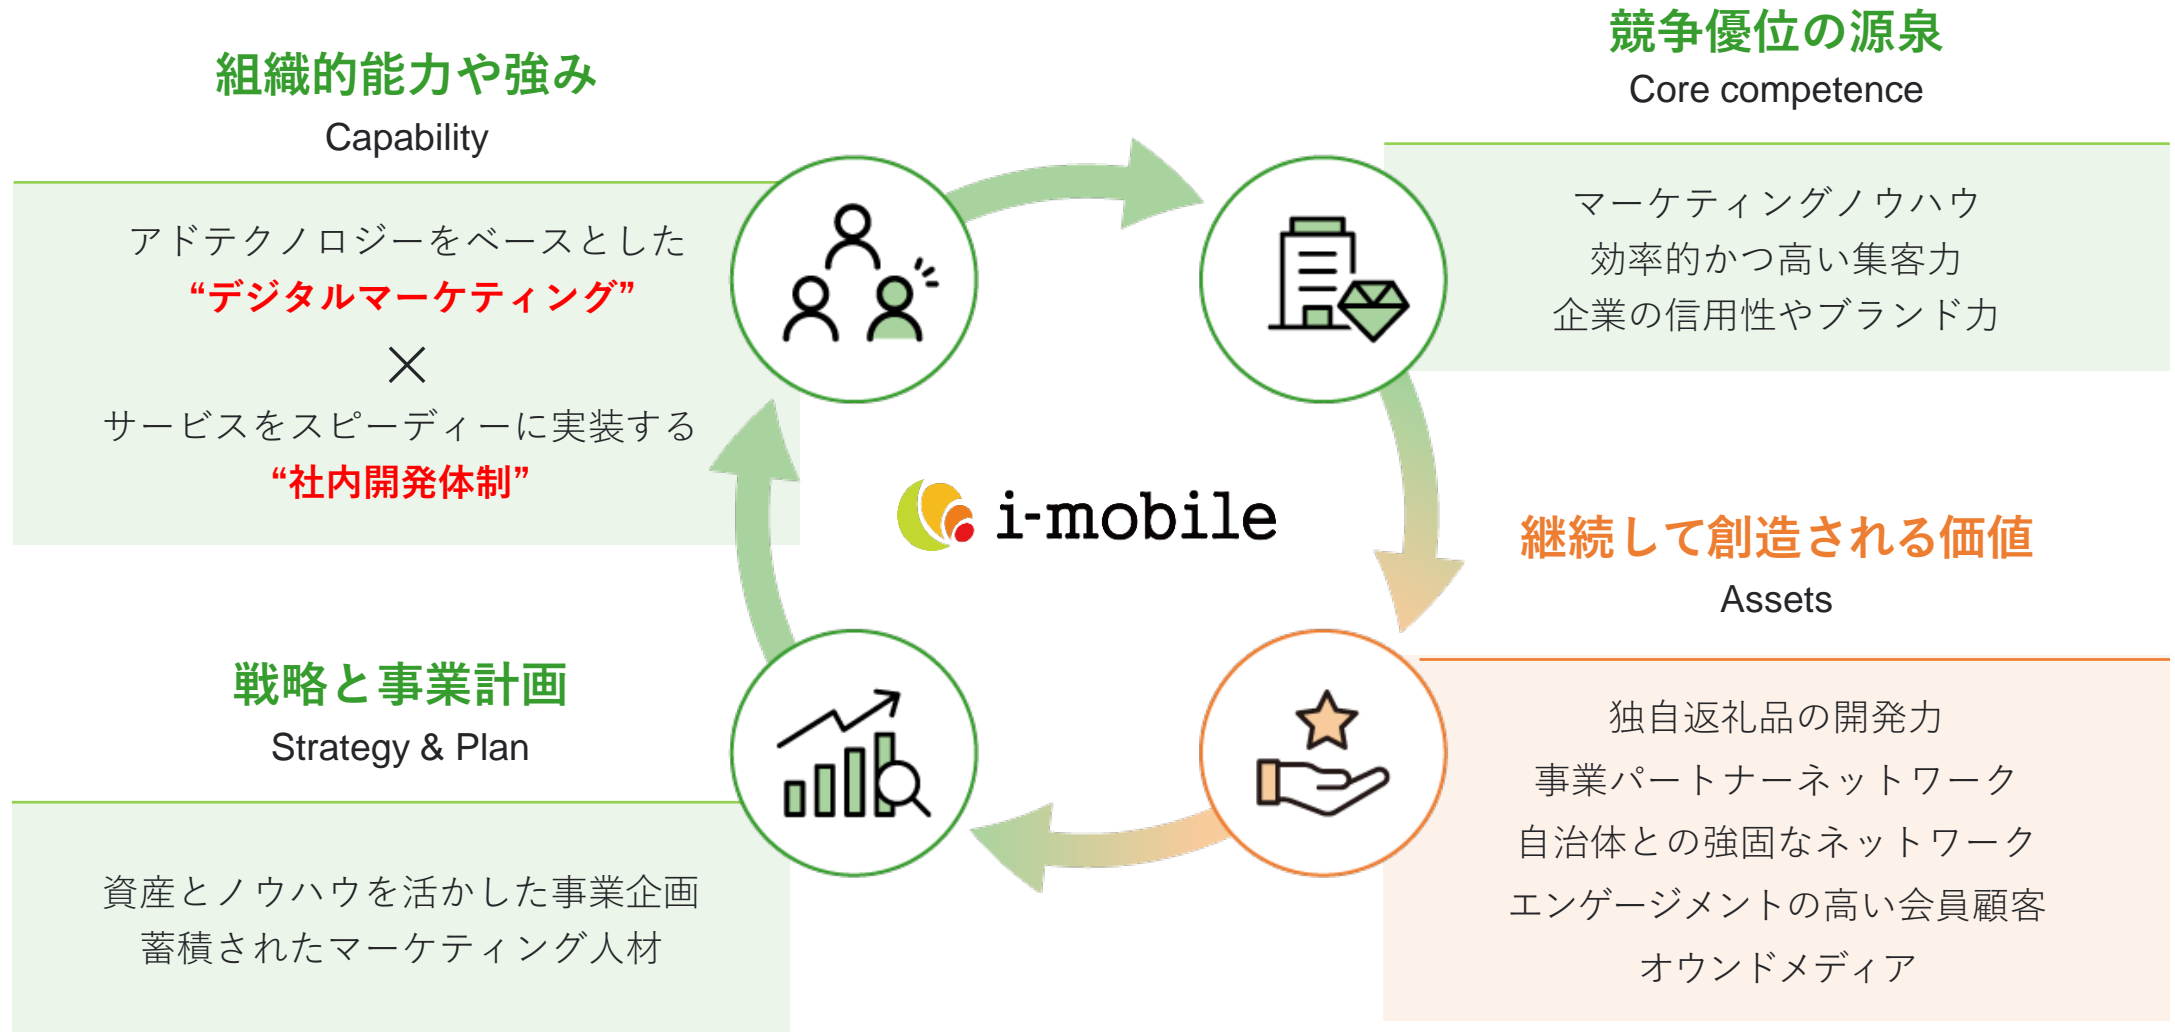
組織的能力や強み
Capability

アドテクノロジーをベースとした
“デジタルマーケティング”
×
サービスをスピーディーに実装する
“社内開発体制”

競争優位の源泉
Core competence

マーケティングノウハウ
効率的かつ高い集客力
企業の信用性やブランド力

i-mobile

継続して創造される価値
Assets

独自返礼品の開発力
事業パートナーネットワーク
自治体との強固なネットワーク
エンゲージメントの高い会員顧客
オウンドメディア

戦略と事業計画
Strategy & Plan

資産とノウハウを活かした事業企画
蓄積されたマーケティング人材